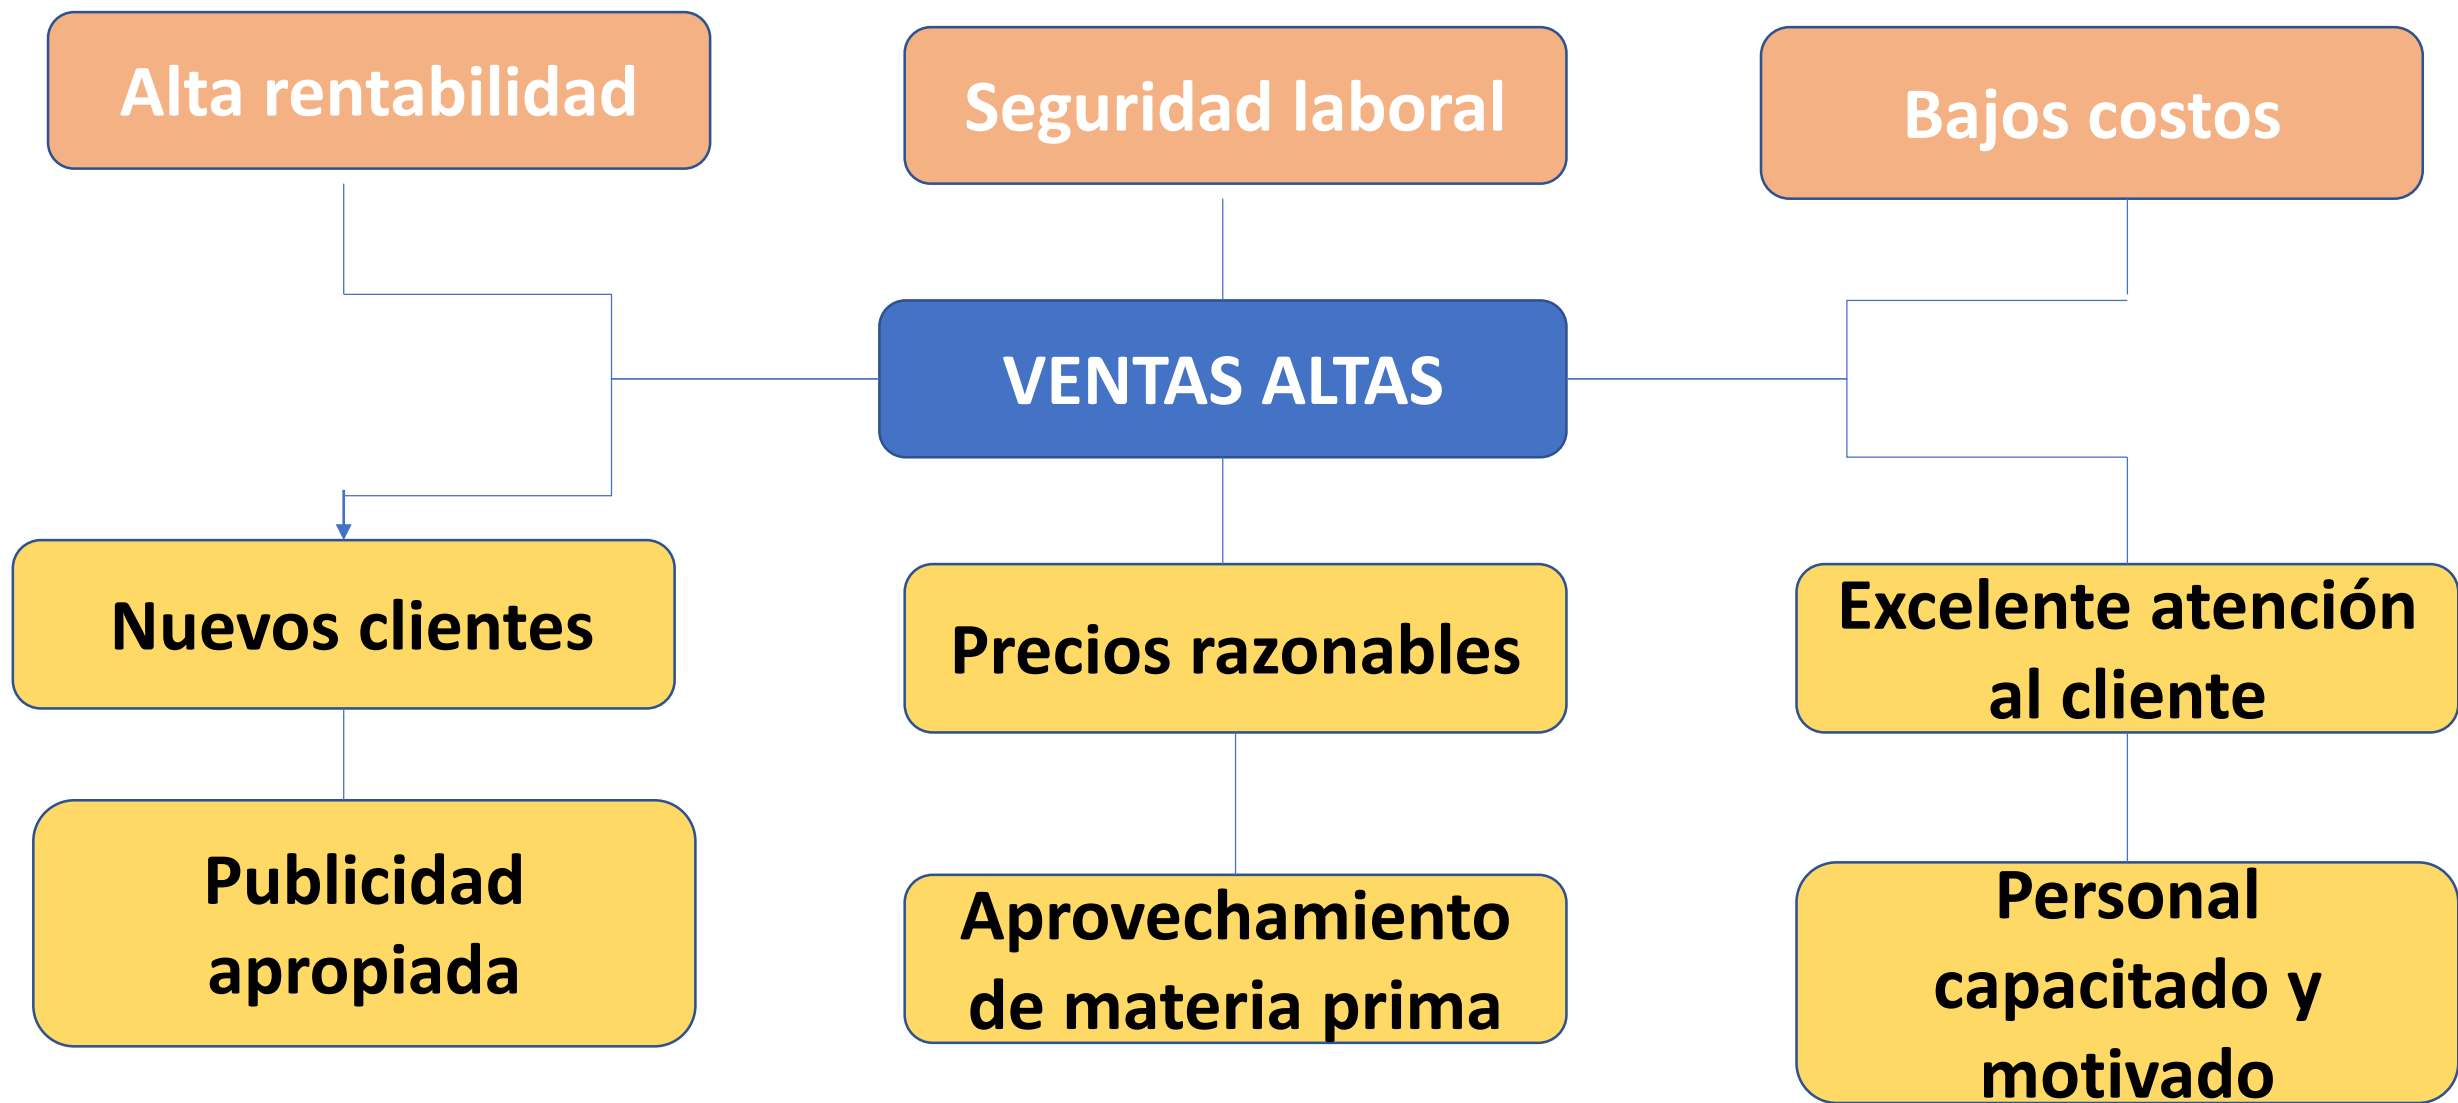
Alta rentabilidad

Seguridad laboral

Bajos costos

VENTAS ALTAS

Nuevos clientes

Precios razonables

Excelente atención al cliente

Publicidad apropiada

Aprovechamiento de materia prima

Personal capacitado y motivado